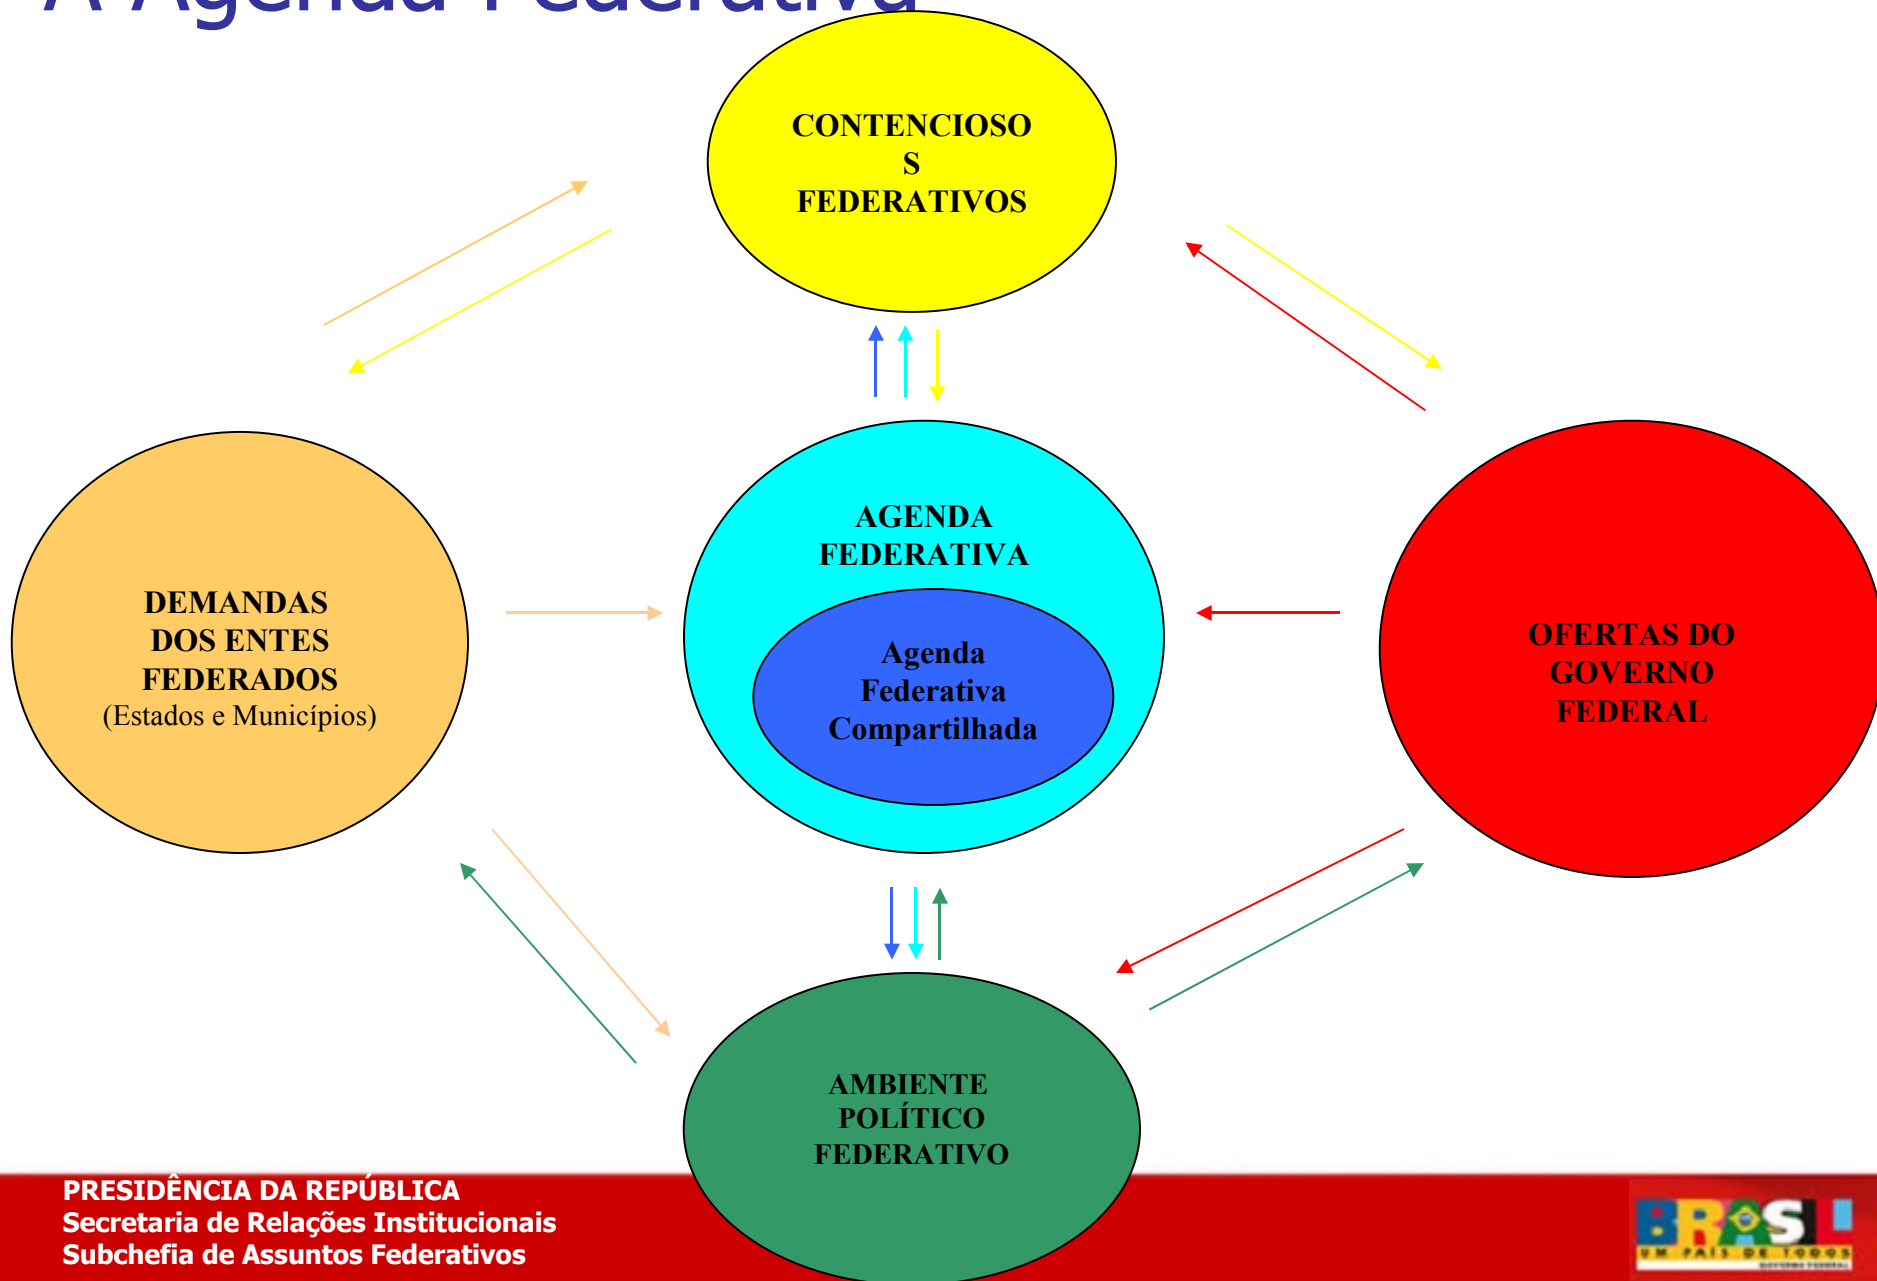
A Agenda Federativa

CONTENCIOSO
S
FEDERATIVOS

DEMANDAS DOS ENTES FEDERADOS
(Estados e Municípios)

AGENDA FEDERATIVA

Agenda Federativa Compartilhada

OFERTAS DO GOVERNO FEDERAL

AMBIENTE POLÍTICO FEDERATIVO

PRESIDÊNCIA DA REPÚBLICA
Secretaria de Relações Institucionais
Subchefia de Assuntos Federativos

BRASIL
UM PAÍS DE TODOS
GOVERNO FEDERAL